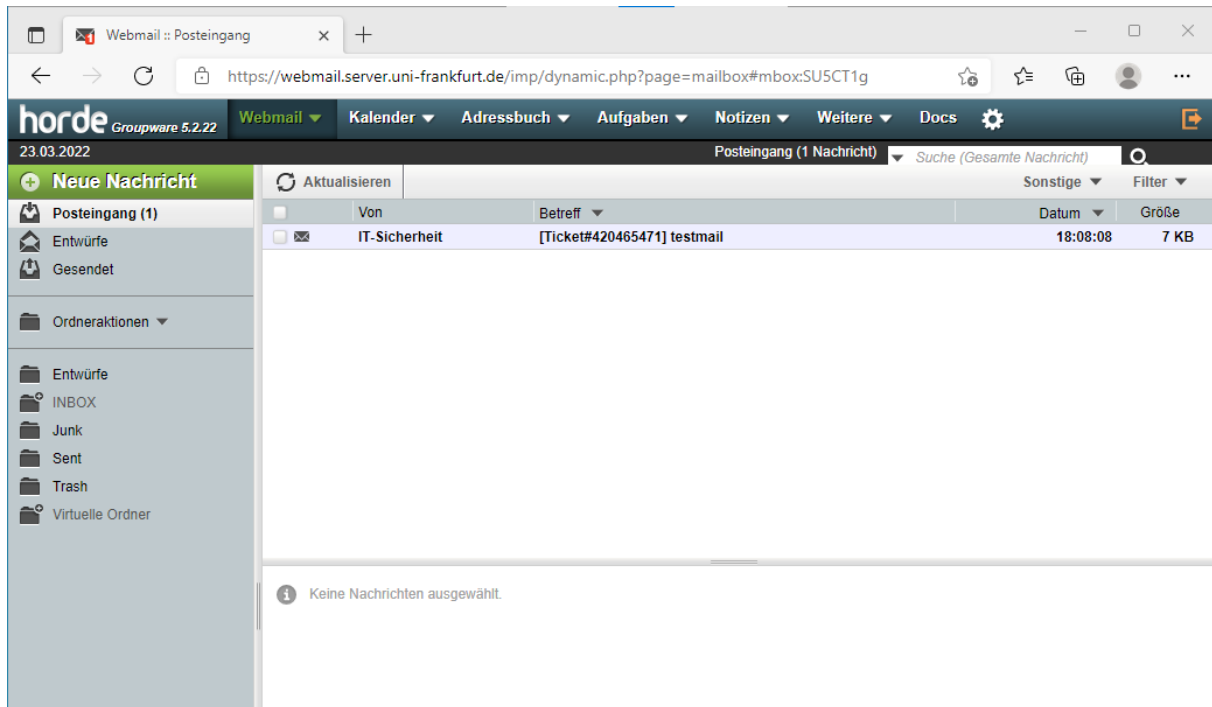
Webmail :: Posteingang

https://webmail.server.uni-frankfurt.de/imp/dynamic.php?page=mailbox#mbox:SU5CT1g

horde Groupware 5.2.22
Webmail
Kalender
Adressbuch
Aufgaben
Notizen
Weitere
Docs

23.03.2022
Posteingang (1 Nachricht)
Suche (Gesamte Nachricht)

Neue Nachricht
Aktualisieren
Sonstige
Filter

Posteingang (1)
Entwürfe
Gesendet

Ordneraktionen

Entwürfe
INBOX
Junk
Sent
Trash
Virtuelle Ordner

| | Von | Betreff | Datum | Größe |
|---|---|---|---|---|
| | IT-Sicherheit | [Ticket#420465471] testmail | 18:08:08 | 7 KB |

Keine Nachrichten ausgewählt.